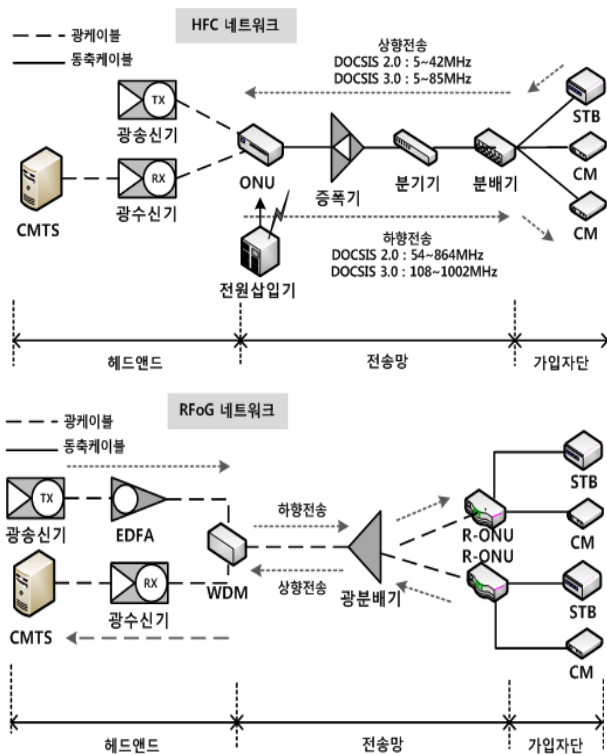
광케이블
동축케이블
HFC 네트워크
상향전송
DOCSIS 2.0 : 5~42MHz
DOCSIS 3.0 : 5~85MHz
TX
광송신기
RX
광수신기
CMTS
ONU
증폭기
분기기
분배기
STB
CM
CM
전원삽입기
하향전송
DOCSIS 2.0 : 54~864MHz
DOCSIS 3.0 : 108~1002MHz
헤드앤드
전송망
가입자단

광케이블
동축케이블
RFoG 네트워크
TX
광송신기
EDFA
WDM
하향전송
상향전송
광분배기
R-ONU
R-ONU
STB
CM
STB
CM
RX
광수신기
CMTS
헤드앤드
전송망
가입자단